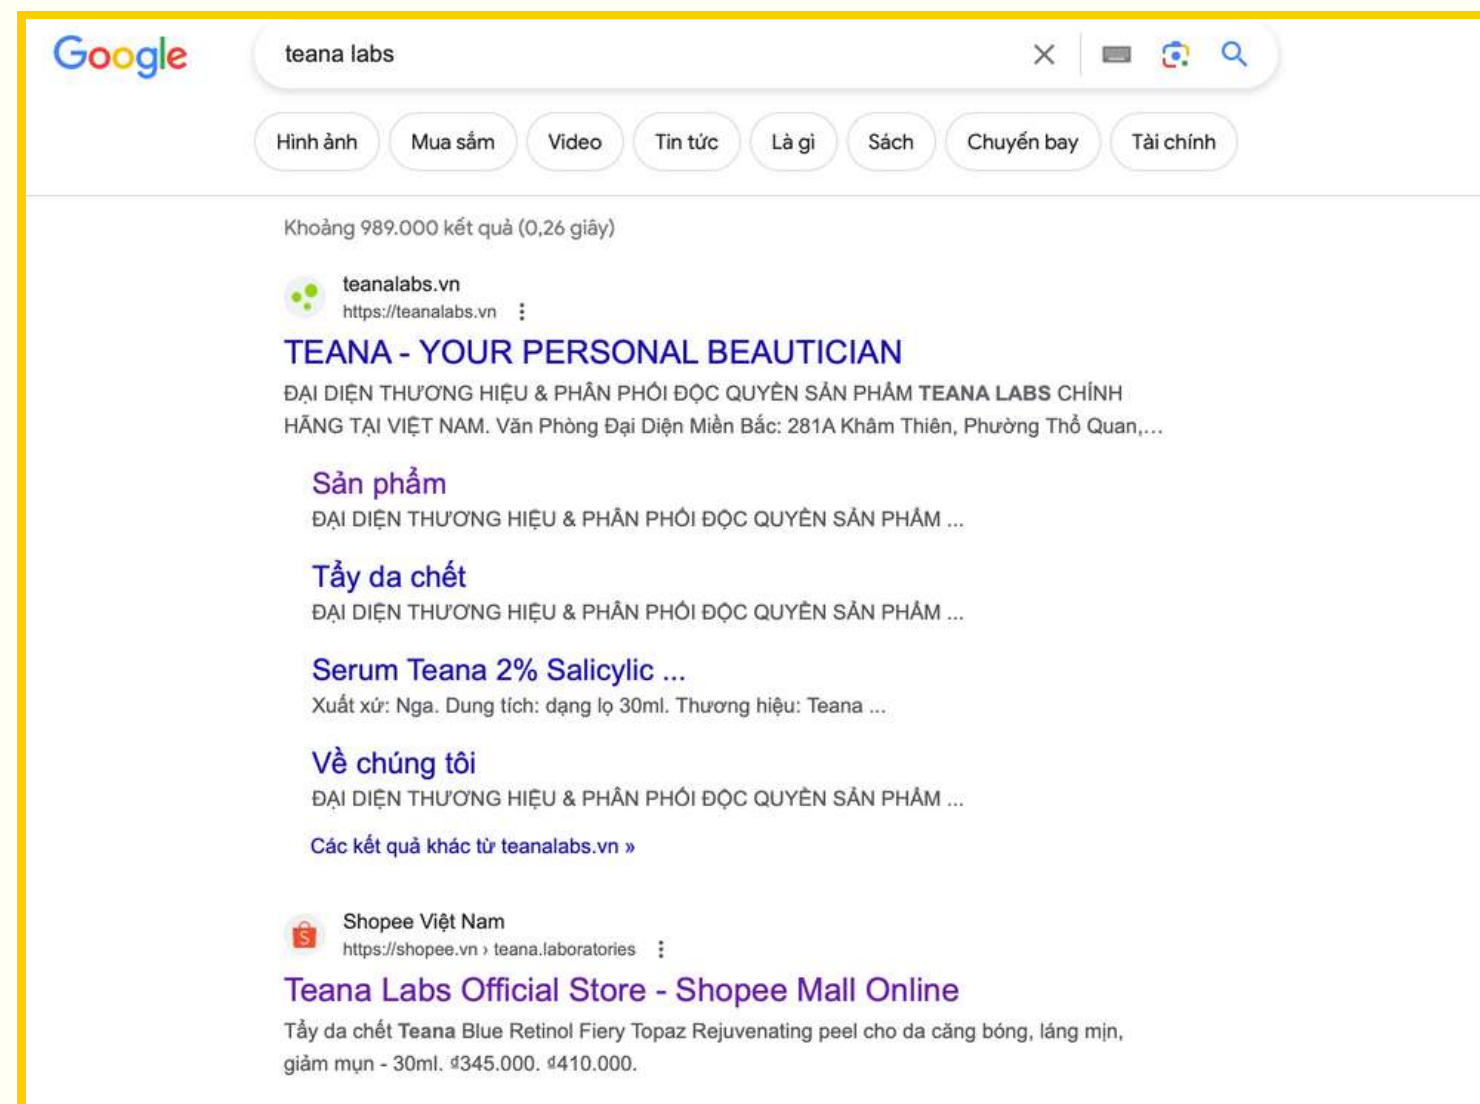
Google

teana labs

Hình ảnh | Mua sắm | Video | Tin tức | Là gì | Sách | Chuyến bay | Tài chính

Khoảng 989.000 kết quả (0,26 giây)

teanalabs.vn
https://teanalabs.vn

TEANA - YOUR PERSONAL BEAUTICIAN

ĐẠI DIỆN THƯƠNG HIỆU & PHÂN PHỐI ĐỘC QUYỀN SẢN PHẨM TEANA LABS CHÍNH HÃNG TẠI VIỆT NAM. Văn Phòng Đại Diện Miền Bắc: 281A Khâm Thiên, Phường Thổ Quan,...

Sản phẩm
ĐẠI DIỆN THƯƠNG HIỆU & PHÂN PHỐI ĐỘC QUYỀN SẢN PHẨM ...

Tẩy da chết
ĐẠI DIỆN THƯƠNG HIỆU & PHÂN PHỐI ĐỘC QUYỀN SẢN PHẨM ...

Serum Teana 2% Salicylic ...
Xuất xứ: Nga. Dung tích: dạng lọ 30ml. Thương hiệu: Teana ...

Về chúng tôi
ĐẠI DIỆN THƯƠNG HIỆU & PHÂN PHỐI ĐỘC QUYỀN SẢN PHẨM ...

Các kết quả khác từ teanalabs.vn »

Shopee Việt Nam
https://shopee.vn › teana.laboratories

Teana Labs Official Store - Shopee Mall Online

Tẩy da chết Teana Blue Retinol Fiery Topaz Rejuvenating peel cho da căng bóng, láng mịn, giảm mụn - 30ml. ₫345.000. ₫410.000.